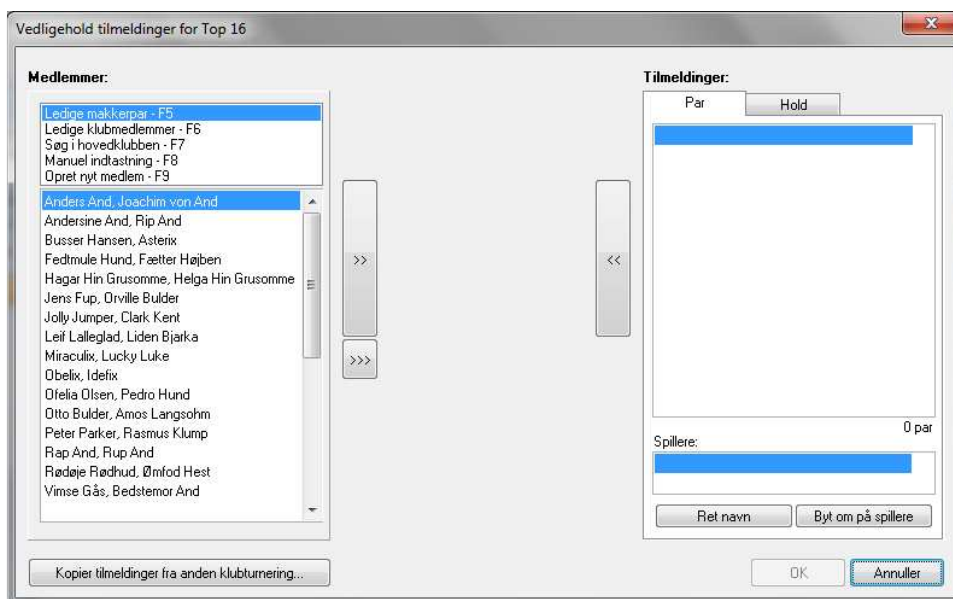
Vedligehold tilmeldinger for Top 16

Medlemmer:

Ledige makkerpar - F5
Ledige klubmedlemmer - F6
Søg i hovedklubben - F7
Manuel indtastning - F8
Opret nyt medlem - F9

Anders And, Joachim von And
Andersine And, Rip And
Busser Hansen, Asterix
Fedtmule Hund, Fætter Højben
Hagar Hin Grusomme, Helga Hin Grusomme
Jens Fup, Orville Bulder
Jolly Jumper, Clark Kent
Leif Lalleglad, Liden Bjarka
Miraculix, Lucky Luke
Obelix, Idefix
Ofelia Olsen, Pedro Hund
Otto Bulder, Amos Langsohm
Peter Parker, Rasmus Klump
Rap And, Rup And
Rødøje Rødhud, Ømfod Hest
Vimse Gås, Bedstemor And

>>

>>>

<<

Tilmeldinger:

Par
Hold

0 par

Spillere:

Ret navn
Byt om på spillere

Kopier tilmeldinger fra anden klubturnering...

OK
Annuller